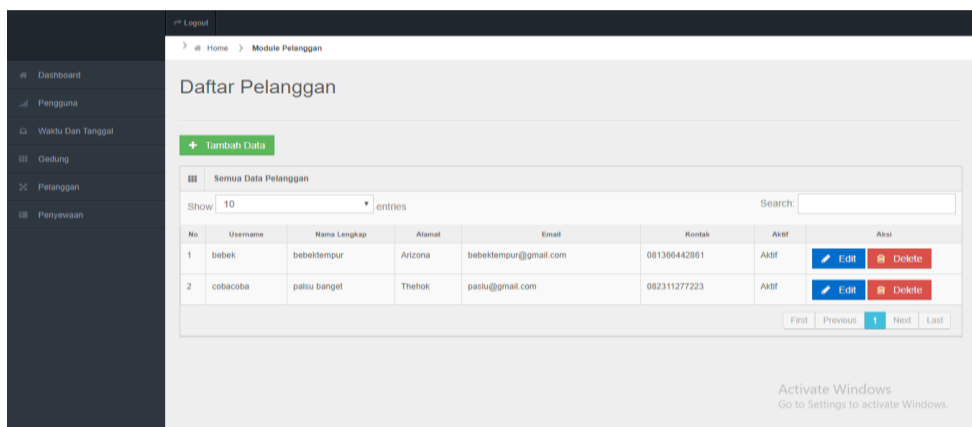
Logout

Home > Module Pelanggan

Dashboard
Pengguna
Waktu Dan Tanggal
Gedung
Pelanggan
Penyewaan

Daftar Pelanggan

+ Tambah Data

Semua Data Pelanggan

Show 10 entries

Search:

| No | Username | Nama Lengkap | Alamat | Email | Kontak | Aktif | Aksi |
|---|---|---|---|---|---|---|---|
| 1 | bebek | bebektempur | Arizona | bebektempur@gmail.com | 081366442861 | Aktif | Edit Delete |
| 2 | cobacoba | palsu banget | Thehok | paslu@gmail.com | 082311277223 | Aktif | Edit Delete |

First Previous 1 Next Last

Activate Windows
Go to Settings to activate Windows.